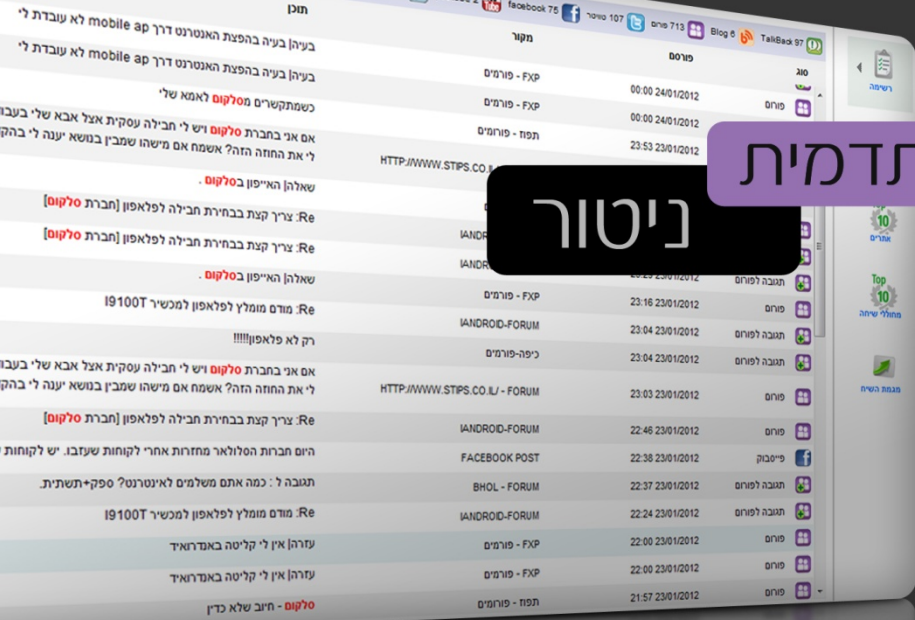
תדמית

ניטור

TalkBack 97 | Blog 6 | 713 פורום | 107 טוויטר | facebook 75

רשימה

10 Top אתרים

Top 10 מחוללי שיחה

מגמת השיח

| סוג | פורסם | מקור | תוכן |
|---|---|---|---|
| פורום | 24/01/2012 00:00 | FXP - פורומים | בעיה| בעיה בהפצת האנטרנט דרך mobile ap לא עובדת ל |
| פורום | 24/01/2012 00:00 | FXP - פורומים | בעיה| בעיה בהפצת האנטרנט דרך mobile ap לא עובדת ל |
| | 23/01/2012 23:53 | תפוז - פורומים | כשמתקשרים מסלקום לאמא שלי |
| | | HTTP://WWW.STIPS.CO.IL | אם אני בחברת סלקום ויש לי חבילה עסקית אצל אבא שלי בעבו ל' את החוזה הזה? אשמח אם מישהו שמבין בנושא יענה לי בהק |
| | | | שאלה| האייפון בסלקום . |
| | | IANDRO | Re: צריך קצת בבחירת חבילה לפלאפון [חברת סלקום] |
| | | IANDR | Re: צריך קצת בבחירת חבילה לפלאפון [חברת סלקום] |
| תגובה לפורום | | | שאלה| האייפון בסלקום . |
| פורום | 23/01/2012 23:16 | FXP - פורומים | Re: מודם מומלץ לפלאפון למכשיר I9100T |
| תגובה לפורום | 23/01/2012 23:04 | IANDROID-FORUM | רק לא פלאפון!!!!! |
| תגובה לפורום | 23/01/2012 23:04 | כיפה-פורומים | אם אני בחברת סלקום ויש לי חבילה עסקית אצל אבא שלי בעבו ל' את החוזה הזה? אשמח אם מישהו שמבין בנושא יענה לי בהק |
| פורום | 23/01/2012 23:03 | HTTP://WWW.STIPS.CO.IL/ - FORUM | |
| פורום | 23/01/2012 22:46 | IANDROID-FORUM | Re: צריך קצת בבחירת חבילה לפלאפון [חברת סלקום] |
| פייסבוק | 23/01/2012 22:38 | FACEBOOK POST | היום חברות הסלולאר מחזרות אחרי לקוחות שעזבו. יש לקוחות ש |
| תגובה לפורום | 23/01/2012 22:37 | BHOL - FORUM | תגובה ל : כמה אתם משלמים לאינטרנט? ספק+תשתית. |
| תגובה לפורום | 23/01/2012 22:24 | IANDROID-FORUM | Re: מודם מומלץ לפלאפון למכשיר I9100T |
| פורום | 23/01/2012 22:00 | FXP - פורומים | עזרה| אין לי קליטה באנדרואיד |
| פורום | 23/01/2012 22:00 | FXP - פורומים | עזרה| אין לי קליטה באנדרואיד |
| פורום | 23/01/2012 21:57 | תפוז - פורומים | סלקום - חיוב שלא כדין |